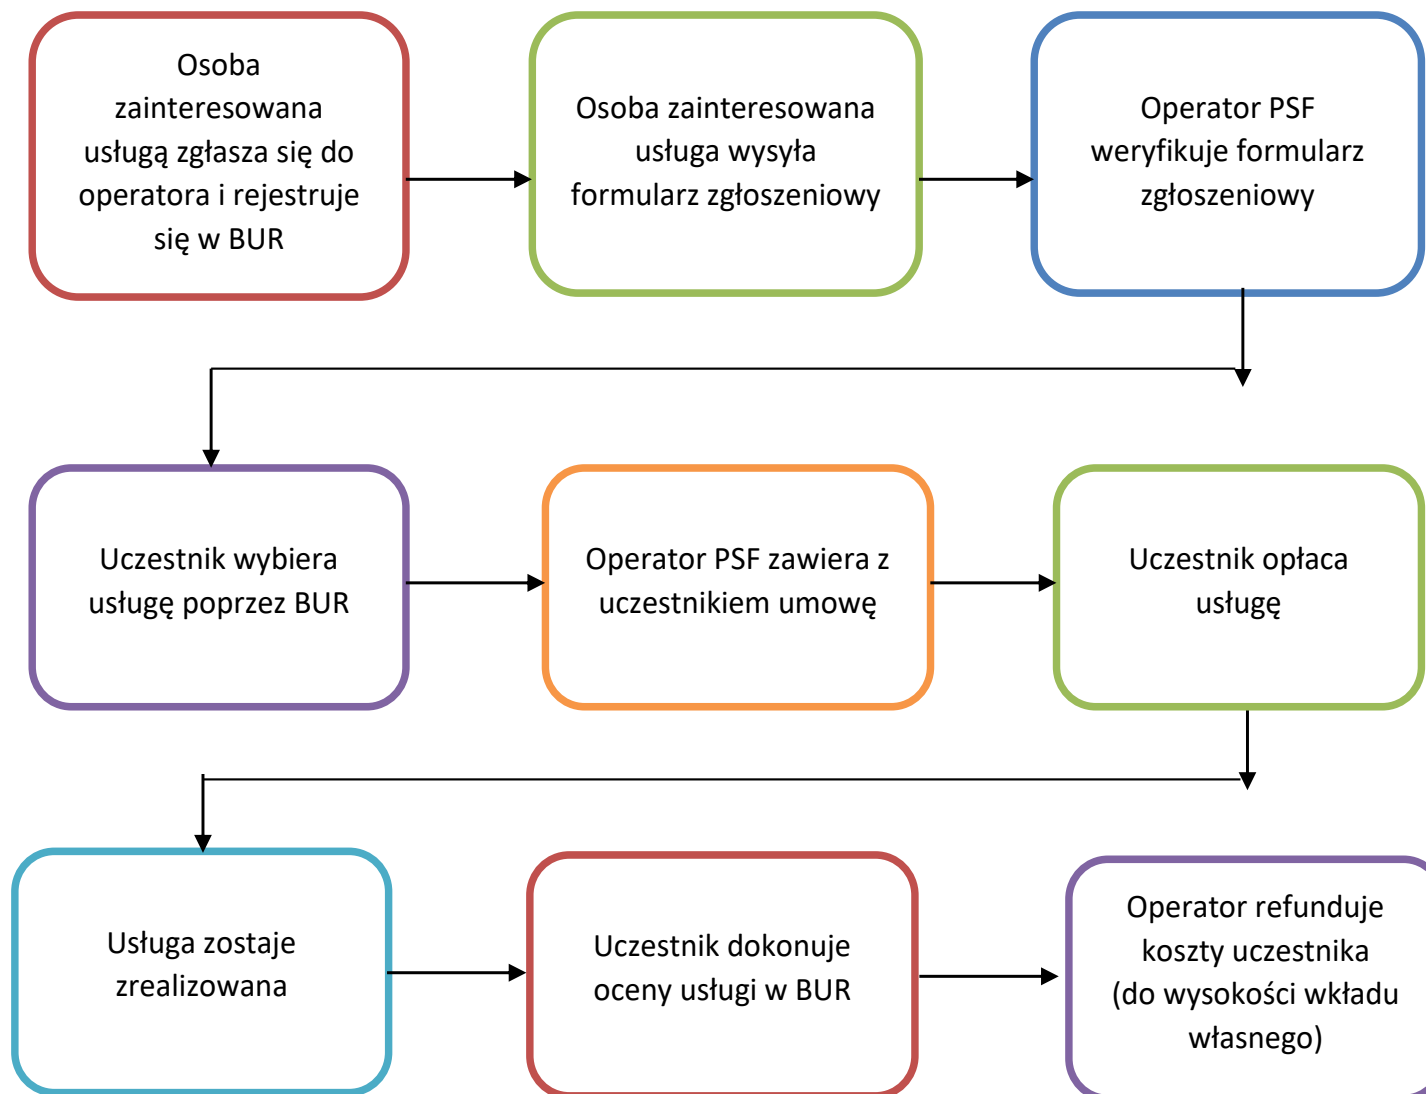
Osoba zainteresowana usługą zgłasza się do operatora i rejestruje się w BUR

Osoba zainteresowana usługa wysyła formularz zgłoszeniowy

Operator PSF weryfikuje formularz zgłoszeniowy

Uczestnik wybiera usługę poprzez BUR

Operator PSF zawiera z uczestnikiem umowę

Uczestnik opłaca usługę

Usługa zostaje zrealizowana

Uczestnik dokonuje oceny usługi w BUR

Operator refunduje koszty uczestnika (do wysokości wkładu własnego)